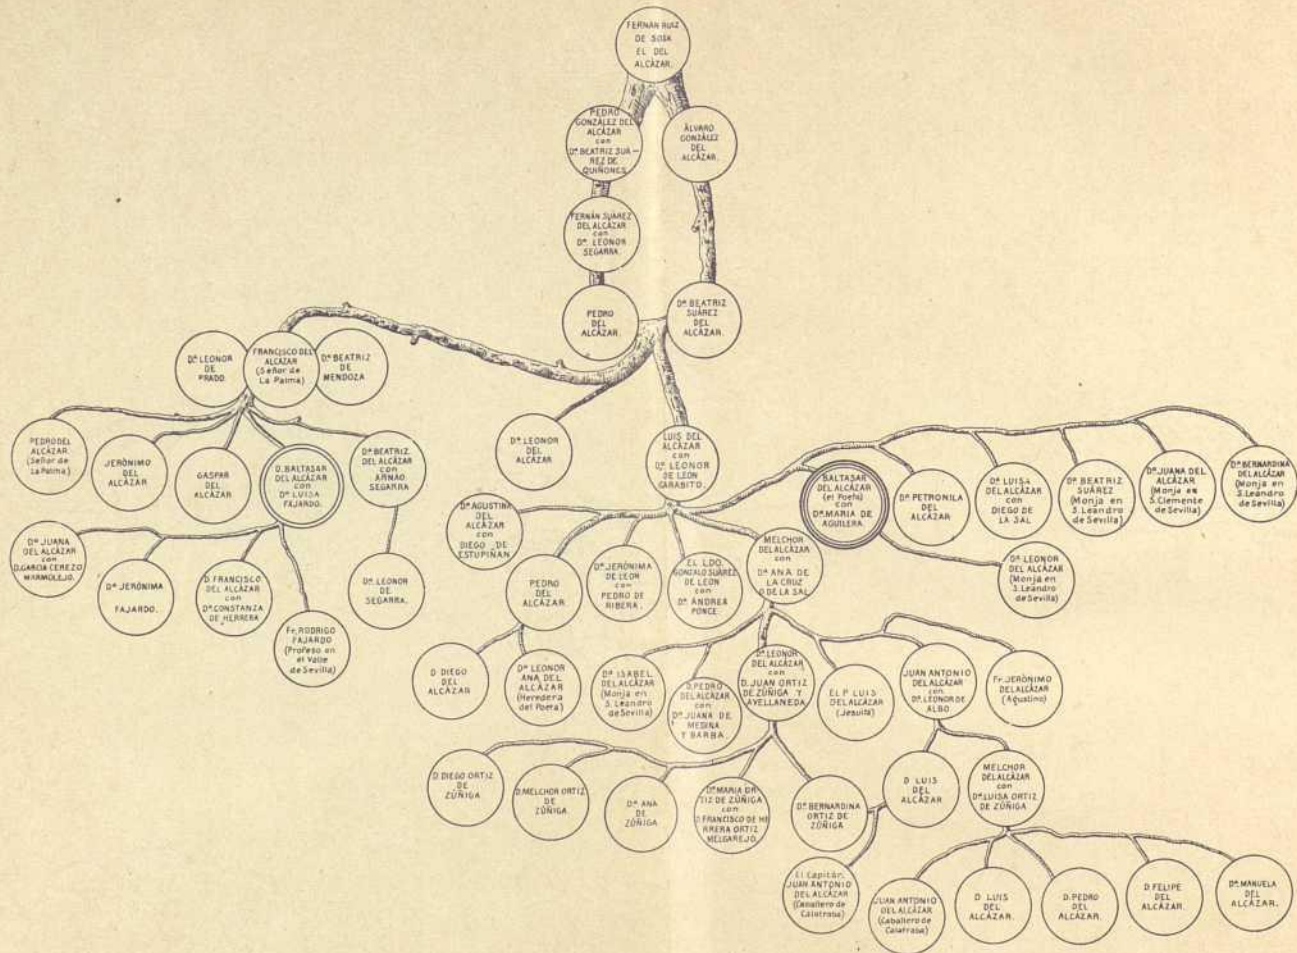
FERNÁN RUIZ DE SOSA EL DEL ALCÁZAR.

PEDRO GONZÁLEZ DEL ALCÁZAR con Dª BEATRIZ SUÁREZ DE QUIÑONES

ÁLVARO GONZÁLEZ DEL ALCÁZAR.

FERNÁN SUÁREZ DEL ALCÁZAR con Dª LEONOR SEGARRA.

PEDRO DEL ALCÁZAR.

Dª BEATRIZ SUÁREZ DEL ALCÁZAR.

Dª LEONOR DE PRADO.

FRANCISCO DEL ALCÁZAR (Señor de La Palma)

Dª BEATRIZ DE MENDOZA

Dª LEONOR DEL ALCÁZAR.

LUIS DEL ALCÁZAR con Dª LEONOR DE LEÓN GARABITO.

PEDRO DEL ALCÁZAR. (Señor de La Palma)

JERÓNIMO DEL ALCÁZAR

GASPAR DEL ALCÁZAR

D. BALTASAR DEL ALCÁZAR con Dª LUISA FAJARDO.

Dª BEATRIZ DEL ALCÁZAR con ARNAO SEGARRA

Dª JUANA DEL ALCÁZAR con D. GARCÍA CEREZO MARMOLEJO.

Dª JERÓNIMA FAJARDO.

D. FRANCISCO DEL ALCÁZAR con Dª CONSTANZA DE HERRERA

Fr. RODRIGO FAJARDO (Profeso en el Valle de Sevilla)

Dª LEONOR DE SEGARRA.

Dª AGUSTINA DEL ALCÁZAR con DIEGO DE ESTUPIÑÁN

PEDRO DEL ALCÁZAR

Dª JERÓNIMA DE LEÓN con PEDRO DE RIBERA.

EL LDO. GONZALO SUÁREZ DE LEÓN con Dª ANDREA PONCE.

MELCHOR DEL ALCÁZAR con Dª ANA DE LA CRUZ O DE LA SAL

BALTASAR DEL ALCÁZAR (el Poeta) con Dª MARÍA DE AGUILERA.

Dª PETRONILA DEL ALCÁZAR

Dª LUISA DEL ALCÁZAR con DIEGO DE LA SAL

Dª BEATRIZ SUÁREZ (Monja en S. Leandro de Sevilla)

Dª JUANA DEL ALCÁZAR (Monja en S. Clemente de Sevilla)

Dª BERNARDINA DEL ALCÁZAR (Monja en S. Leandro de Sevilla)

Dª LEONOR DEL ALCÁZAR (Monja en S. Leandro de Sevilla)

D. DIEGO DEL ALCÁZAR

Dª LEONOR ANA DEL ALCÁZAR (Heredera del Poeta)

Dª ISABEL DEL ALCÁZAR (Monja en S. Leandro de Sevilla)

D. PEDRO DEL ALCÁZAR con Dª JUANA DE MESINA Y BARBA.

Dª LEONOR DEL ALCÁZAR con D. JUAN ORTIZ DE ZÚÑIGA Y AVELLANEDA

EL P. LUIS DEL ALCÁZAR (Jesuita)

JUAN ANTONIO DEL ALCÁZAR con Dª LEONOR DE ALBO

Fr. JERÓNIMO DEL ALCÁZAR (Agustino)

D. DIEGO ORTIZ DE ZÚÑIGA

D. MELCHOR ORTIZ DE ZÚÑIGA.

Dª ANA DE ZÚÑIGA

Dª MARÍA ORTIZ DE ZÚÑIGA con D. FRANCISCO DE HERRERA ORTIZ MELGAREJO.

Dª BERNARDINA ORTIZ DE ZÚÑIGA

D. LUIS DEL ALCÁZAR

MELCHOR DEL ALCÁZAR con Dª LUISA ORTIZ DE ZÚÑIGA

El Capitán JUAN ANTONIO DEL ALCÁZAR (Caballero de Calatrava)

JUAN ANTONIO DEL ALCÁZAR (Caballero de Calatrava)

D. LUIS DEL ALCÁZAR.

D. PEDRO DEL ALCÁZAR

D. FELIPE DEL ALCÁZAR.

Dª MANUELA DEL ALCÁZAR.